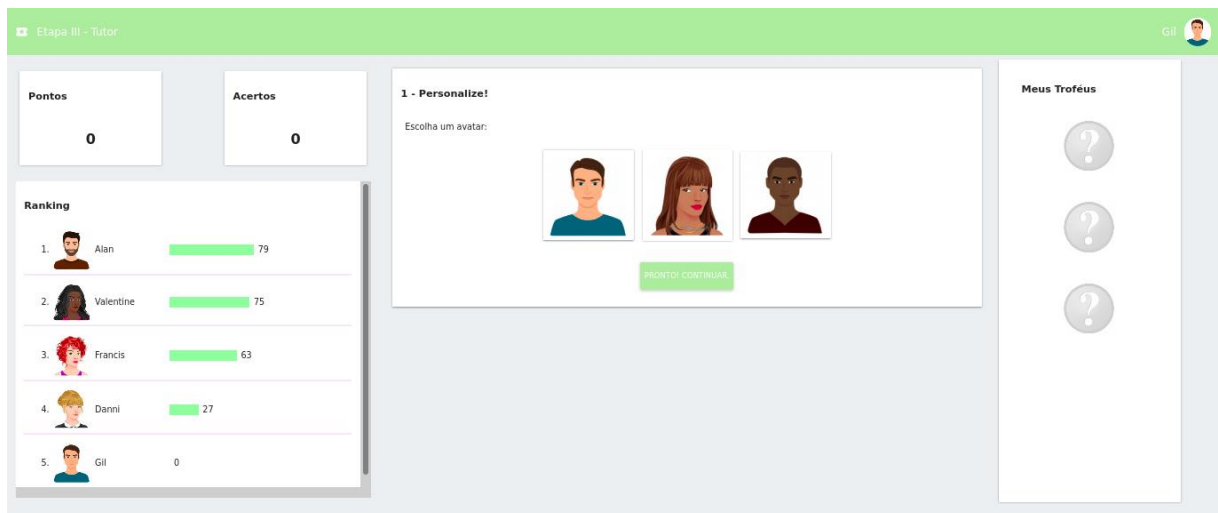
Etapa III - Tutor

Gil

Pontos

0

Acertos

0

Ranking

1. Alan 79

2. Valentine 75

3. Francis 63

4. Danni 27

5. Gil 0

1 - Personalize!

Escolha um avatar:

PRONTO! CONTINUAR

Meus Troféus

?

?

?